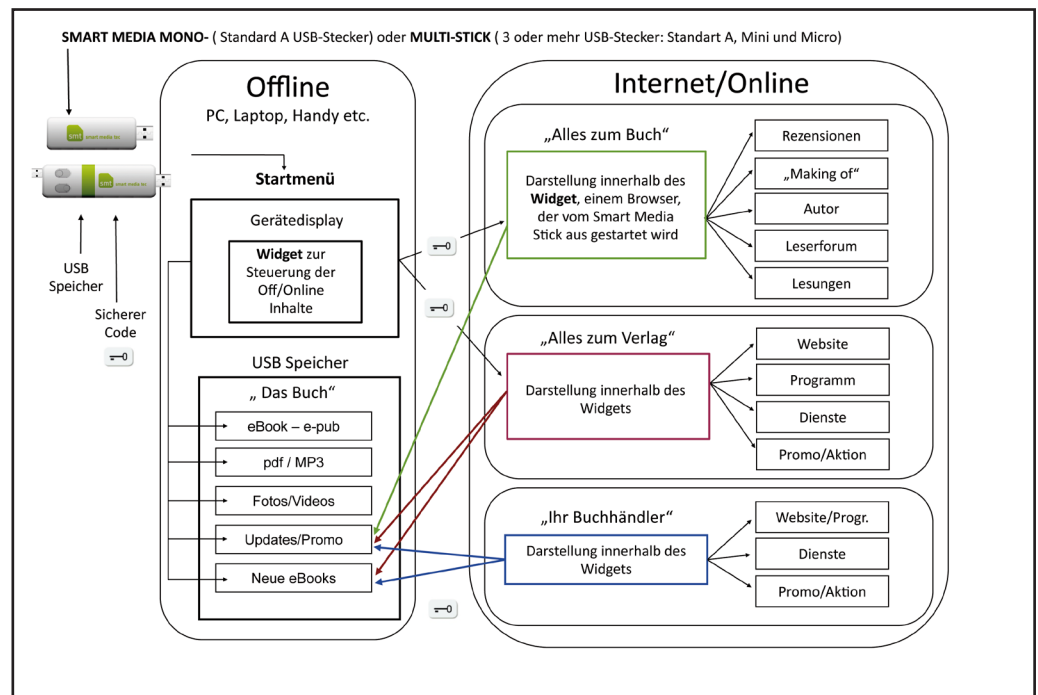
**SMART MEDIA MONO-** ( Standard A USB-Stecker) oder **MULTI-STICK** ( 3 oder mehr USB-Stecker: Standart A, Mini und Micro)

smt smart media tec

smt smart media tec

USB Speicher

Sicherer Code

Offline

PC, Laptop, Handy etc.

**Startmenü**

Gerätedisplay

**Widget** zur Steuerung der Off/Online Inhalte

USB Speicher

„ Das Buch“

eBook – e-pub

pdf / MP3

Fotos/Videos

Updates/Promo

Neue eBooks

Internet/Online

„Alles zum Buch“

Darstellung innerhalb des **Widget**, einem Browser, der vom Smart Media Stick aus gestartet wird

Rezensionen

„Making of“

Autor

Leserforum

Lesungen

„Alles zum Verlag“

Darstellung innerhalb des Widgets

Website

Programm

Dienste

Promo/Aktion

„Ihr Buchhändler“

Darstellung innerhalb des Widgets

Website/Progr.

Dienste

Promo/Aktion